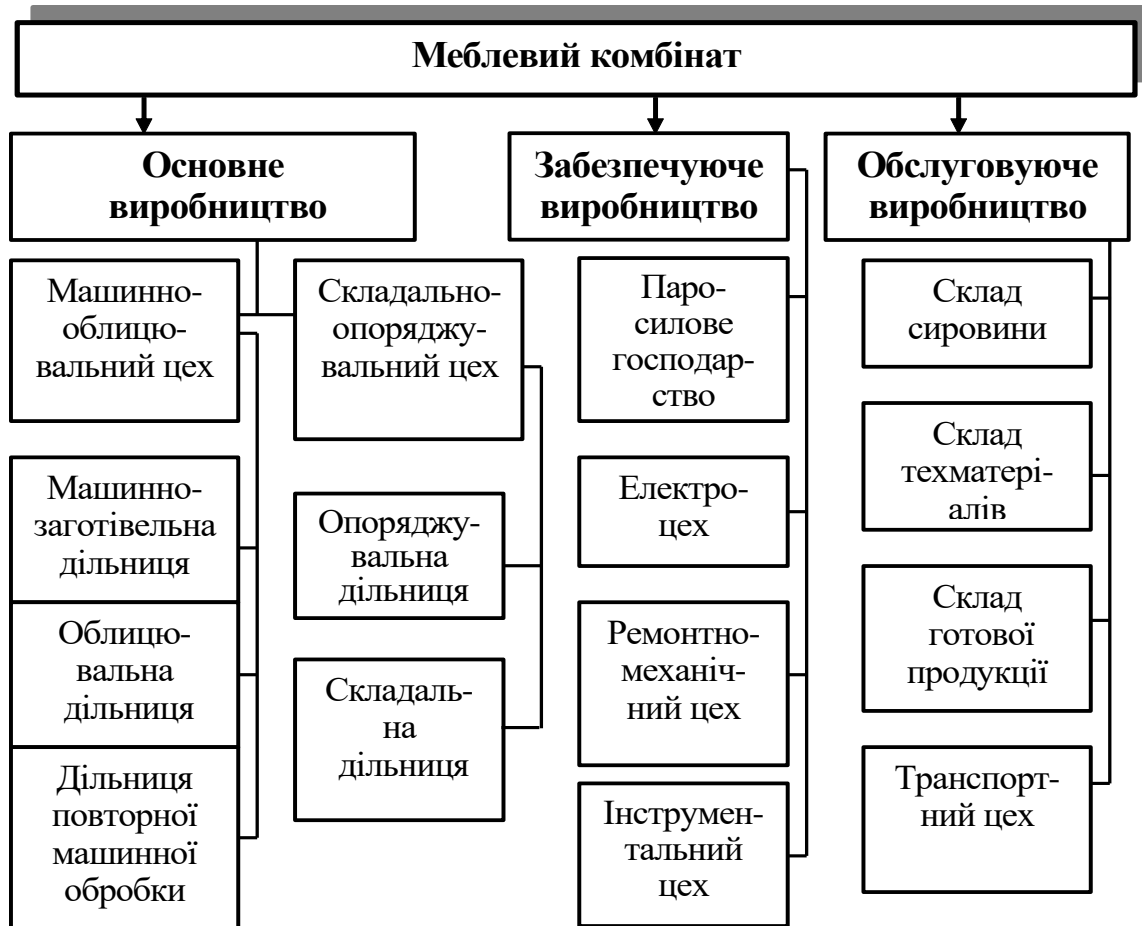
Меблевий комбінат

Основне виробництво

Машинно-облицювальний цех

Складально-опоряджувальний цех

Машинно-заготівельна дільниця

Облицювальна дільниця

Дільниця повторної машинної обробки

Опоряджувальна дільниця

Складальна дільниця

Забезпечуюче виробництво

Паросилове господарство

Електроцех

Ремонтно-механічний цех

Інструментальний цех

Обслуговуюче виробництво

Склад сировини

Склад техматеріалів

Склад готової продукції

Транспортний цех